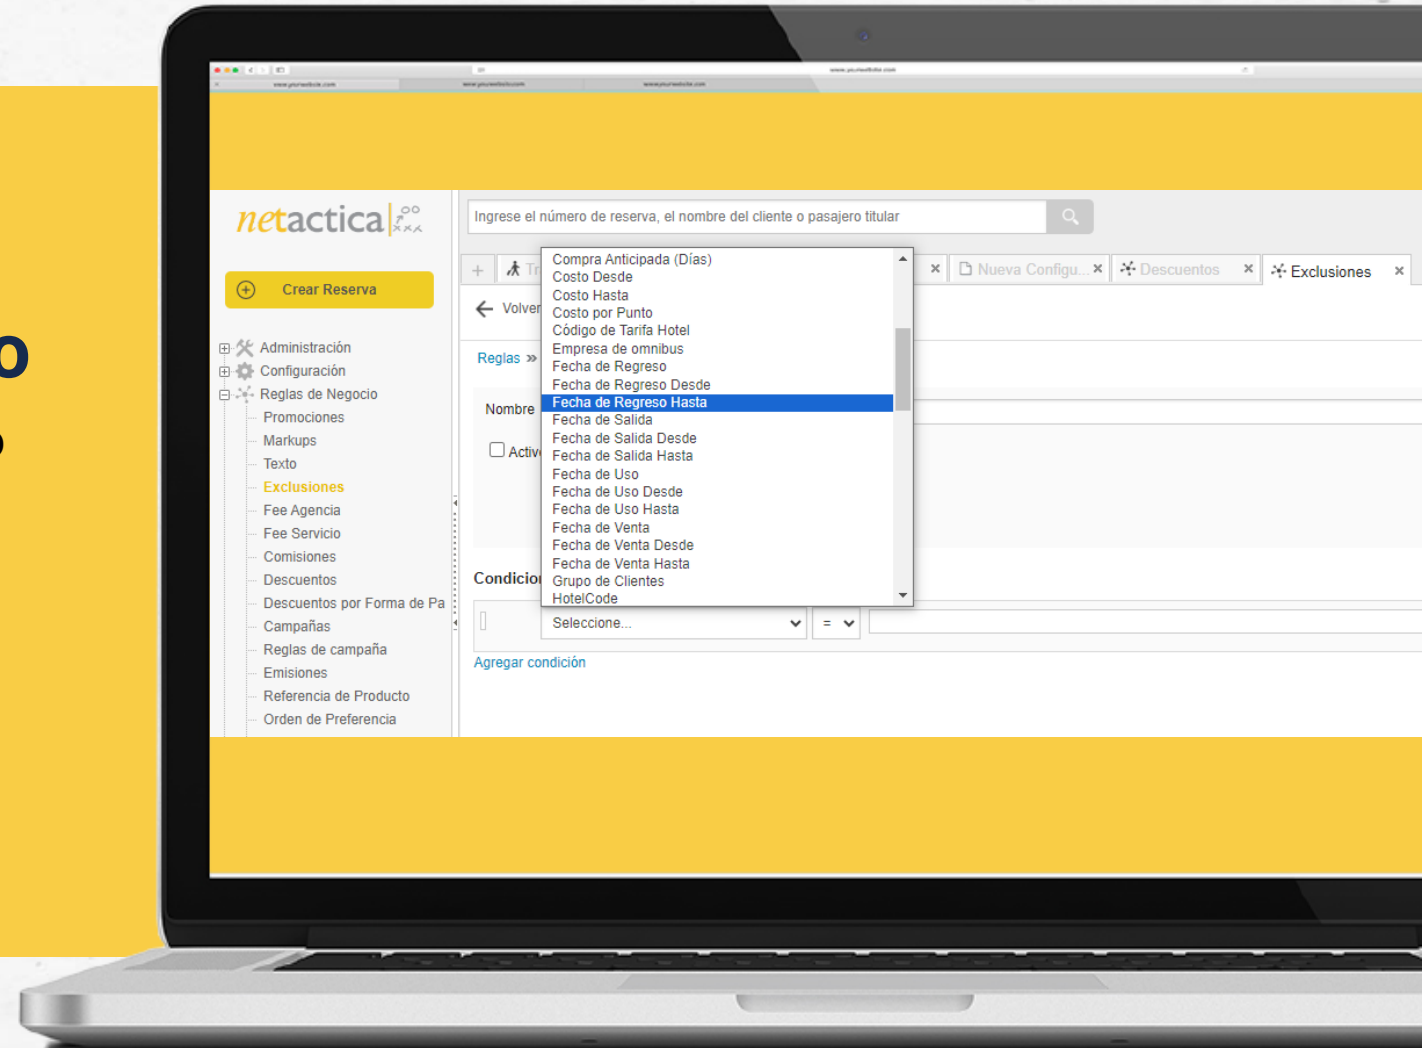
o
o

netactica

Crear Reserva

Administración
Configuración
Reglas de Negocio
Promociones
Markups
Texto
Exclusiones
Fee Agencia
Fee Servicio
Comisiones
Descuentos
Descuentos por Forma de Pa
Campañas
Reglas de campaña
Emisiones
Referencia de Producto
Orden de Preferencia

Ingrese el número de reserva, el nombre del cliente o pasajero titular

+ Tr
Nueva Configu...
Descuentos
Exclusiones

Volver

Reglas »

Nombre

Activ

Condicio

Compra Anticipada (Días)
Costo Desde
Costo Hasta
Costo por Punto
Código de Tarifa Hotel
Empresa de omnibus
Fecha de Regreso
Fecha de Regreso Desde
Fecha de Regreso Hasta
Fecha de Salida
Fecha de Salida Desde
Fecha de Salida Hasta
Fecha de Uso
Fecha de Uso Desde
Fecha de Uso Hasta
Fecha de Venta
Fecha de Venta Desde
Fecha de Venta Hasta
Grupo de Clientes
HotelCode

Seleccione...
=

Agregar condición